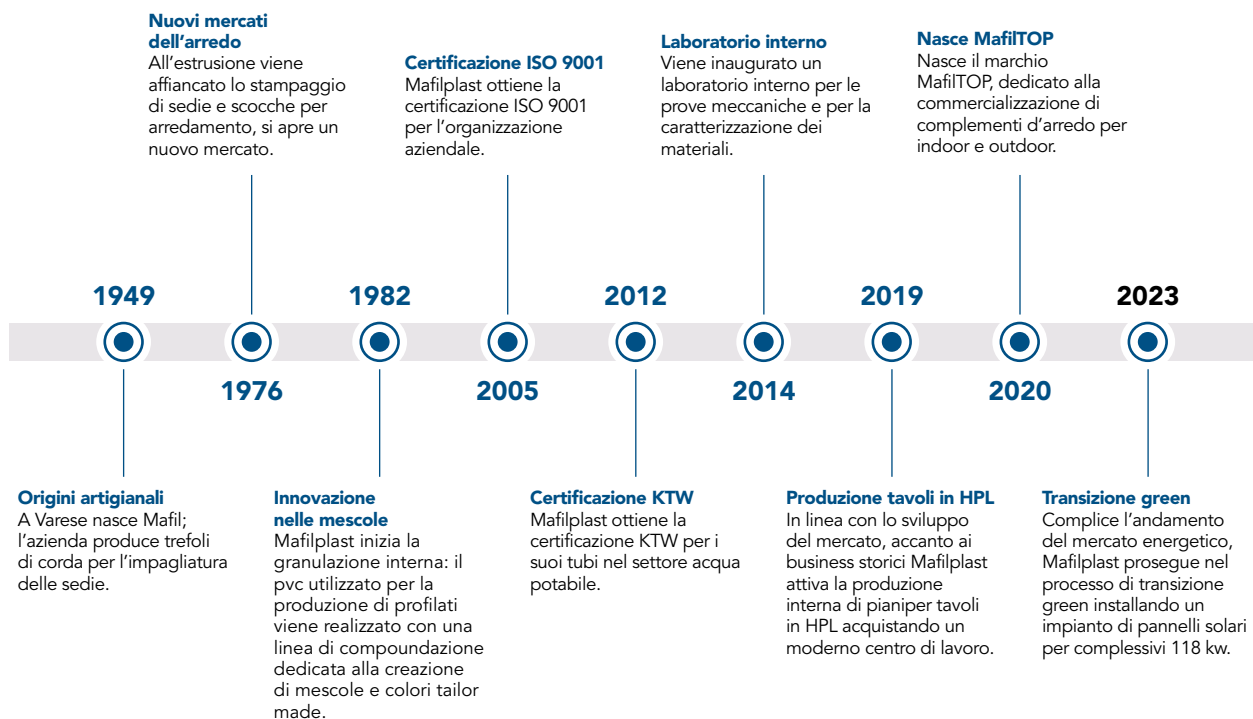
1949

Origini artigianali
A Varese nasce Mafil; l'azienda produce trefoli di corda per l'impagliatura delle sedie.

1976

Nuovi mercati dell'arredo
All'estrusione viene affiancato lo stampaggio di sedie e scocche per arredamento, si apre un nuovo mercato.

1982

Innovazione nelle mescole
Mafilplast inizia la granulazione interna: il pvc utilizzato per la produzione di profilati viene realizzato con una linea di compoundazione dedicata alla creazione di mescole e colori tailor made.

2005

Certificazione ISO 9001
Mafilplast ottiene la certificazione ISO 9001 per l'organizzazione aziendale.

2012

Certificazione KTW
Mafilplast ottiene la certificazione KTW per i suoi tubi nel settore acqua potabile.

2014

Laboratorio interno
Viene inaugurato un laboratorio interno per le prove meccaniche e per la caratterizzazione dei materiali.

2019

Produzione tavoli in HPL
In linea con lo sviluppo del mercato, accanto ai business storici Mafilplast attiva la produzione interna di pianiper tavoli in HPL acquistando un moderno centro di lavoro.

2020

Nasce MafilTOP
Nasce il marchio MafilTOP, dedicato alla commercializzazione di complementi d'arredo per indoor e outdoor.

2023

Transizione green
Complice l'andamento del mercato energetico, Mafilplast prosegue nel processo di transizione green installando un impianto di pannelli solari per complessivi 118 kw.